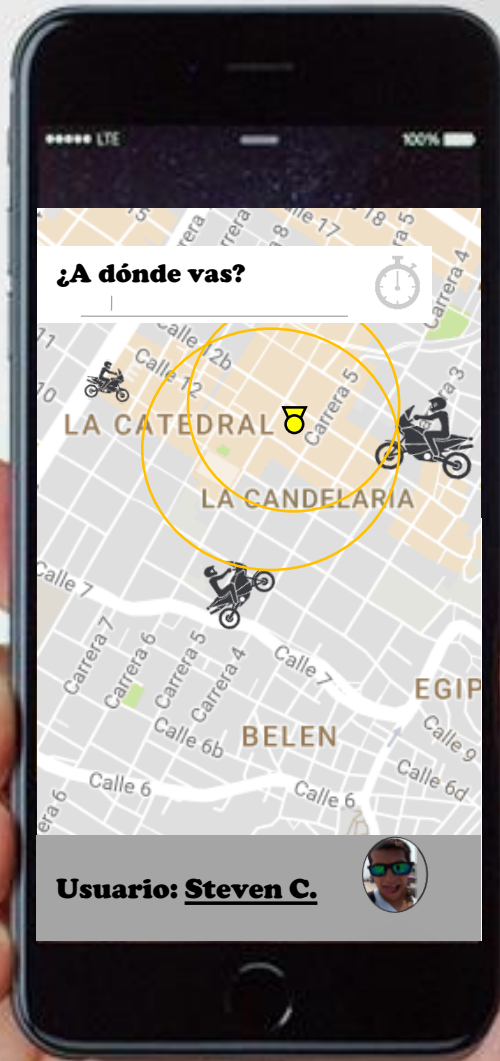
●●●●● LTE
100%

¿A dónde vas?

Calle 17
Carrera 4
Calle 12b
Calle 12
Carrera 5
Carrera 3
LA CATEDRAL
LA CANDELARIA
Calle 7
Carrera 7
Carrera 6
Carrera 5
Carrera 4
Calle 7
EGIP
Calle 6b
BELEN
Calle 9
Calle 6d
Calle 6
Calle 6

Usuario: Steven C.